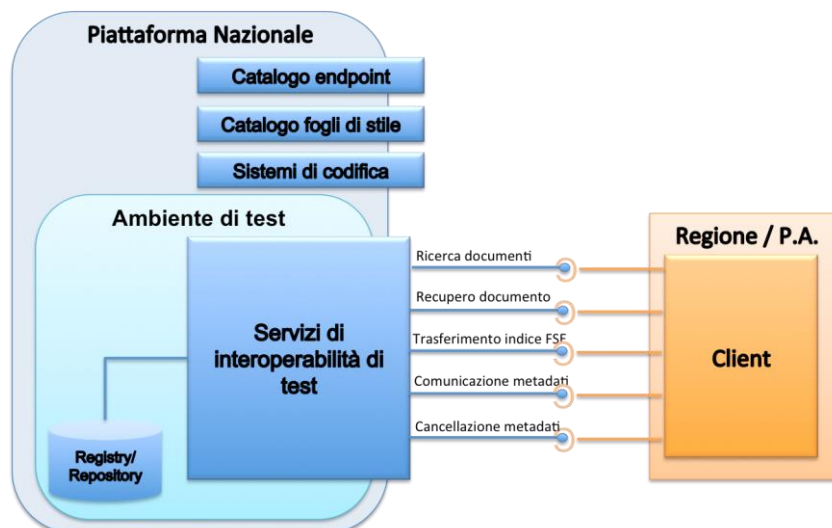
Piattaforma Nazionale

Catalogo endpoint

Catalogo fogli di stile

Sistemi di codifica

Ambiente di test

Servizi di interoperabilità di test

Registry/ Repository

Ricerca documenti

Recupero documento

Trasferimento indice FSE

Comunicazione metadati

Cancellazione metadati

Regione / P.A.

Client